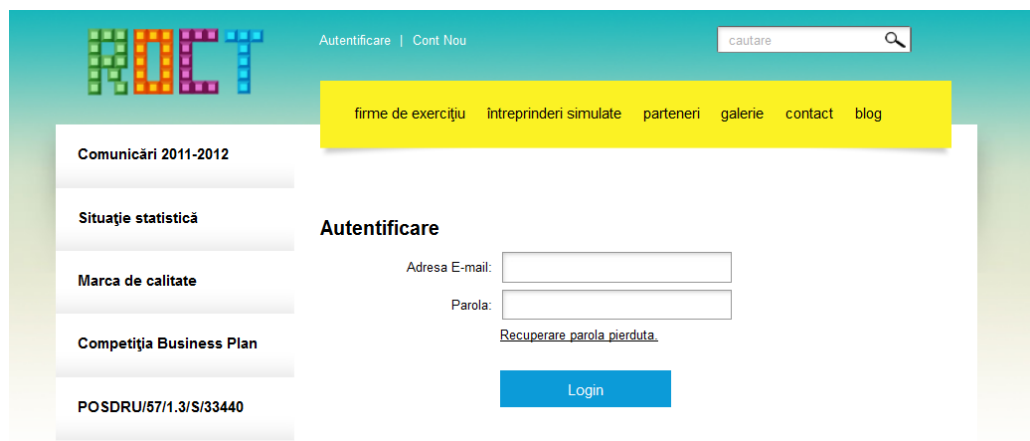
ROCT

Autentificare | Cont Nou

cautare

firme de exercițiu întreprinderi simulate parteneri galerie contact blog

Comunicări 2011-2012

Situaţie statistică

Marca de calitate

Competiţia Business Plan

POSDRU/57/1.3/S/33440

Autentificare

Adresa E-mail:

Parola:

Recuperare parola pierduta.

Login